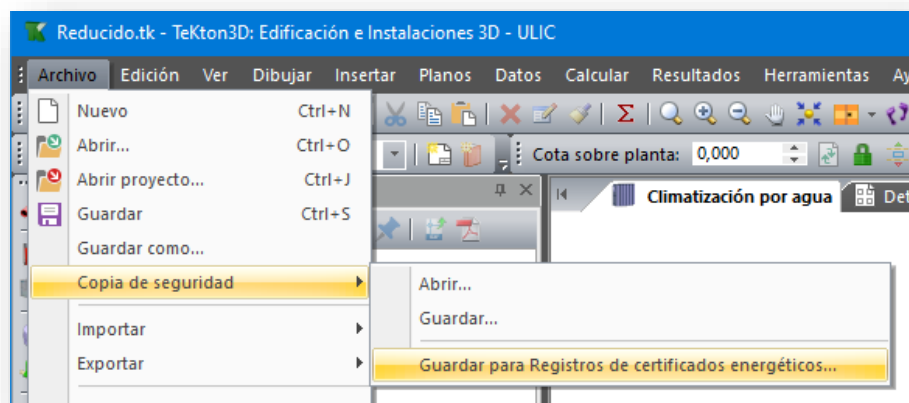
Reducido.tk - TeKton3D: Edificación e Instalaciones 3D - ULIC

Archivo Edición Ver Dibujar Insertar Planos Datos Calcular Resultados Herramientas Ay

Nuevo Ctrl+N
Abrir... Ctrl+O
Abrir proyecto... Ctrl+J
Guardar Ctrl+S
Guardar como...
Copia de seguridad
Importar
Exportar

Abrir...
Guardar...
Guardar para Registros de certificados energéticos...

Cota sobre planta: 0,000

Climatización por agua Det